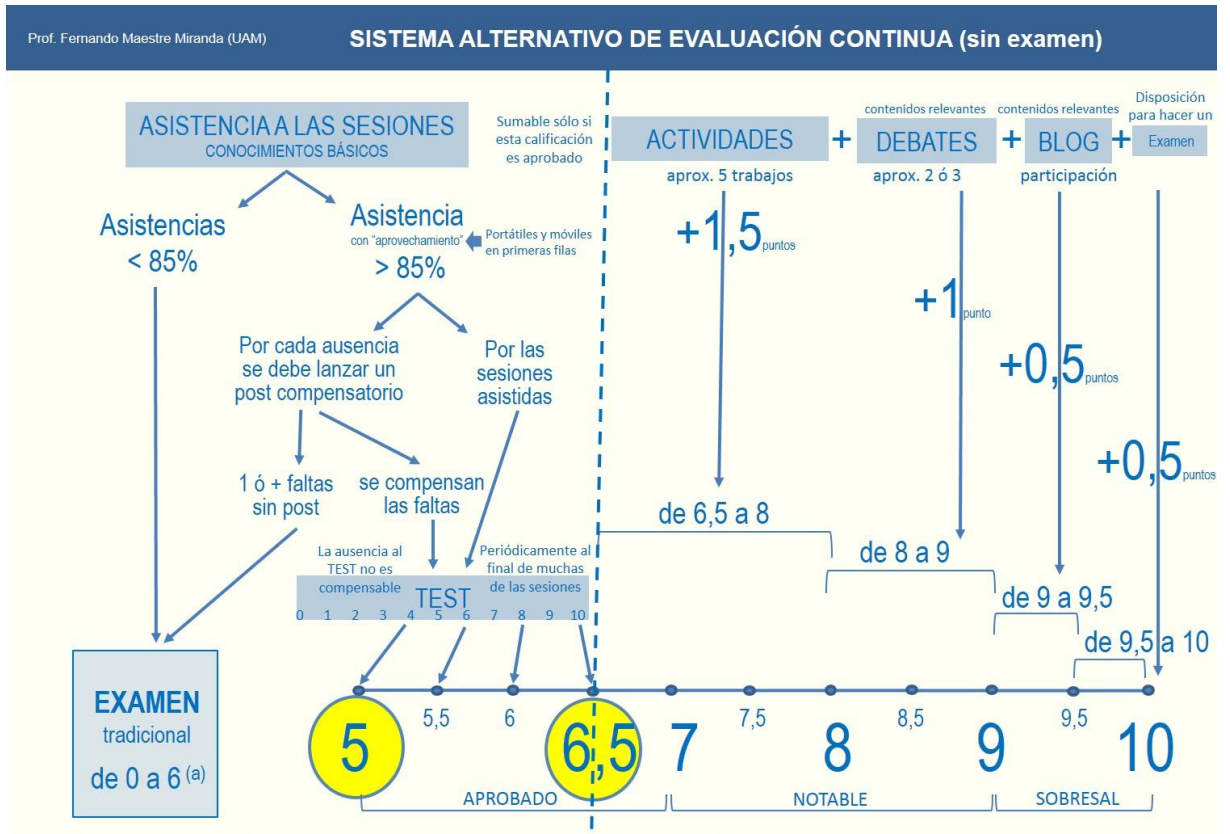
Prof. Fernando Maestre Miranda (UAM)

SISTEMA ALTERNATIVO DE EVALUACIÓN CONTINUA (sin examen)

ASISTENCIA A LAS SESIONES
CONOCIMIENTOS BÁSICOS

Sumable sólo si esta calificación es aprobado

ACTIVIDADES + contenidos relevantes DEBATES + contenidos relevantes BLOG + Disposición para hacer un Examen

aprox. 5 trabajos

aprox. 2 ó 3

participación

Asistencias < 85%

Asistencia con "aprovechamiento" > 85%

Portátiles y móviles en primeras filas

+1,5 puntos

+1 punto

+0,5 puntos

+0,5 puntos

Por cada ausencia se debe lanzar un post compensatorio

Por las sesiones asistidas

1 ó + faltas sin post

se compensan las faltas

de 6,5 a 8

de 8 a 9

de 9 a 9,5

de 9,5 a 10

La ausencia al TEST no es compensable

Periódicamente al final de muchas de las sesiones

TEST

0 1 2 3 4 5 6 7 8 9 10

EXAMEN
tradicional
de 0 a 6 (a)

5 5,5 6 6,5 7 7,5 8 8,5 9 9,5 10

APROBADO

NOTABLE

SOBRESAL